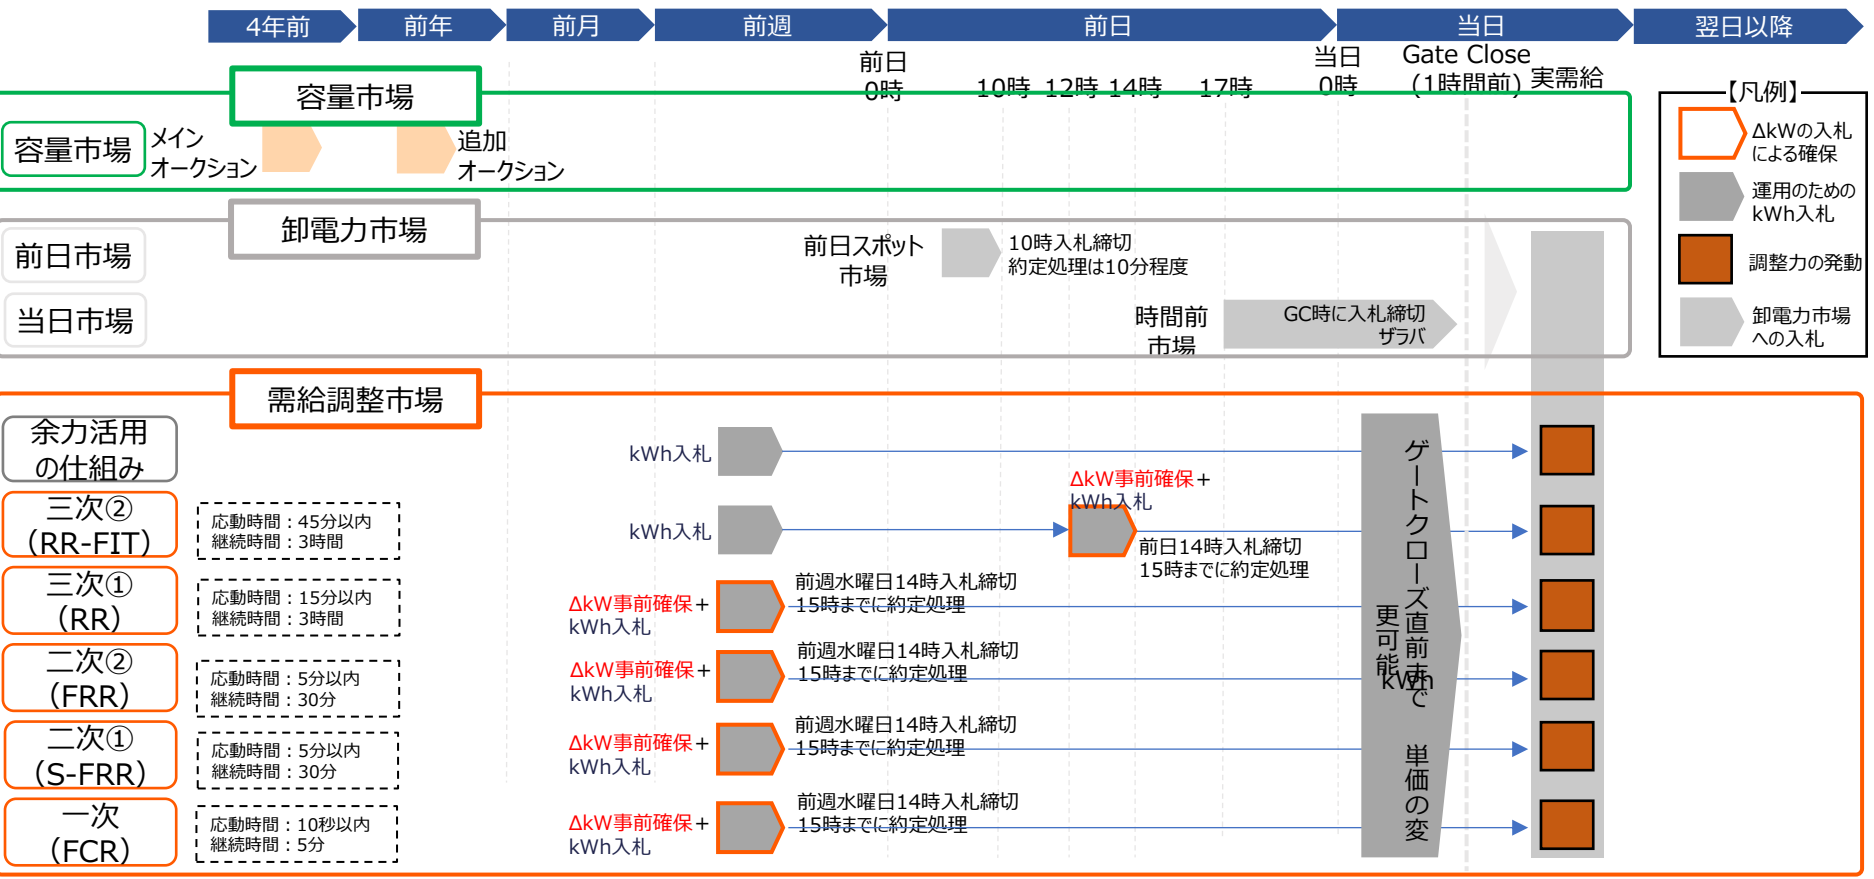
4年前　前年　前月　前週　前日　当日　翌日以降

前日 0時　10時　12時　14時　17時　当日 0時　Gate Close（1時間前）　実需給

容量市場

容量市場　メイン オークション　追加 オークション

卸電力市場

前日市場　前日スポット 市場　10時入札締切 約定処理は10分程度

当日市場　時間前 市場　GC時に入札締切 ザラバ

需給調整市場

余力活用の仕組み　kWh入札

三次②（RR-FIT）　応動時間：45分以内 継続時間：3時間　kWh入札　ΔkW事前確保＋kWh入札　前日14時入札締切 15時までに約定処理

三次①（RR）　応動時間：15分以内 継続時間：3時間　ΔkW事前確保＋kWh入札　前週水曜日14時入札締切 15時までに約定処理

二次②（FRR）　応動時間：5分以内 継続時間：30分　ΔkW事前確保＋kWh入札　前週水曜日14時入札締切 15時までに約定処理

二次①（S-FRR）　応動時間：5分以内 継続時間：30分　ΔkW事前確保＋kWh入札　前週水曜日14時入札締切 15時までに約定処理

一次（FCR）　応動時間：10秒以内 継続時間：5分　ΔkW事前確保＋kWh入札　前週水曜日14時入札締切 15時までに約定処理

ゲートクローズ直前までkWh単価の変更可能

【凡例】
ΔkWの入札による確保
運用のためのkWh入札
調整力の発動
卸電力市場への入札